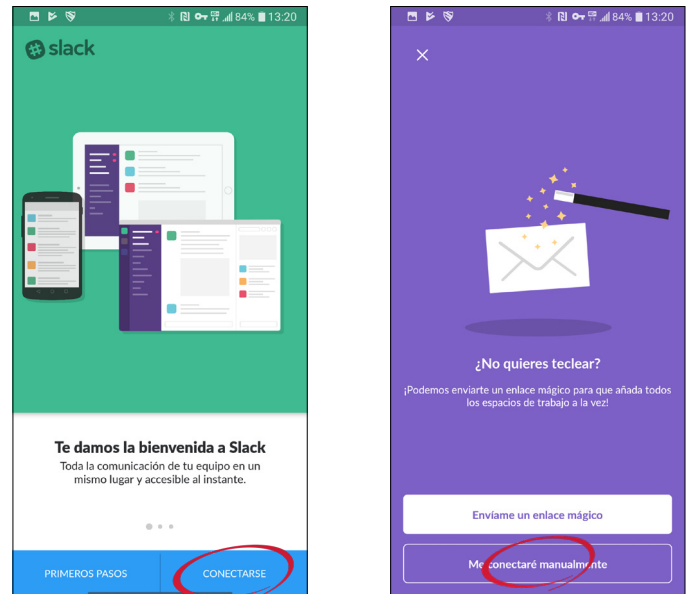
84% 13:20

slack

Te damos la bienvenida a Slack

Toda la comunicación de tu equipo en un mismo lugar y accesible al instante.

PRIMEROS PASOS

CONECTARSE

84% 13:20

×

¿No quieres teclear?

¡Podemos enviarte un enlace mágico para que añada todos los espacios de trabajo a la vez!

Envíame un enlace mágico

Me conectaré manualmente